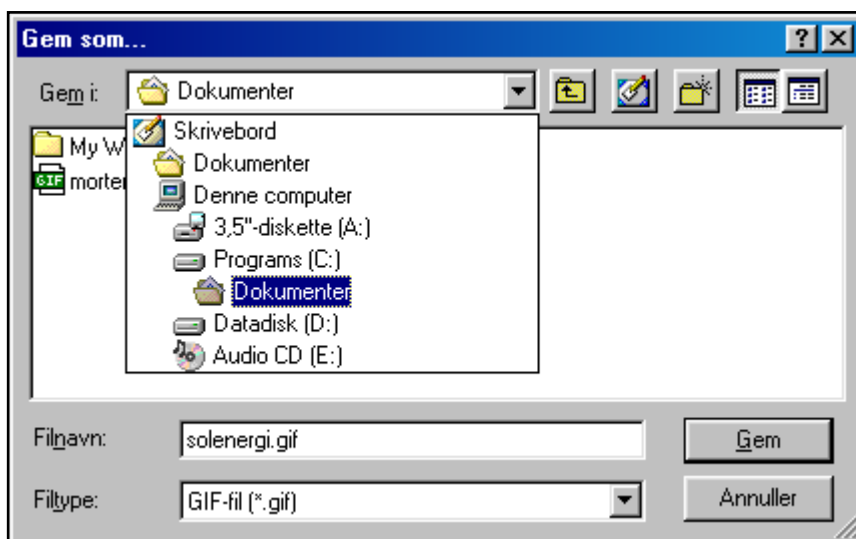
Gem som...

?

Gem i: Dokumenter

My W
GIF morter

Skrivebord
Dokumenter
Denne computer
3,5"-diskette (A:)
Programs (C:)
Dokumenter
Datadisk (D:)
Audio CD (E:)

Filnavn: solenergi.gif

Gem

Filtype: GIF-fil (*.gif)

Annuller